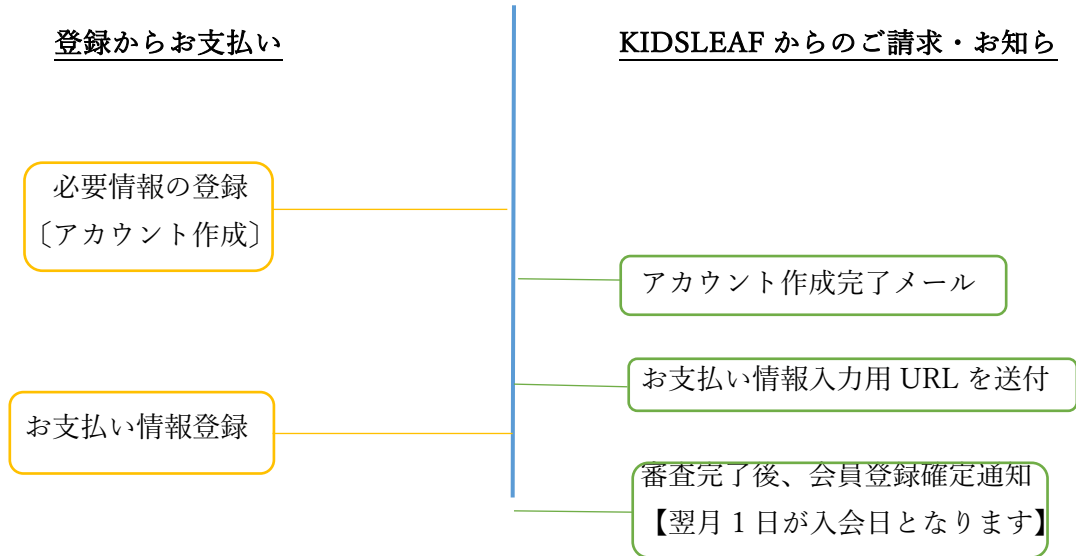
登録からお支払い

KIDSLEAF からのご請求・お知ら

必要情報の登録〔アカウント作成〕

アカウント作成完了メール

お支払い情報入力用 URL を送付

お支払い情報登録

審査完了後、会員登録確定通知【翌月 1 日が入会日となります】